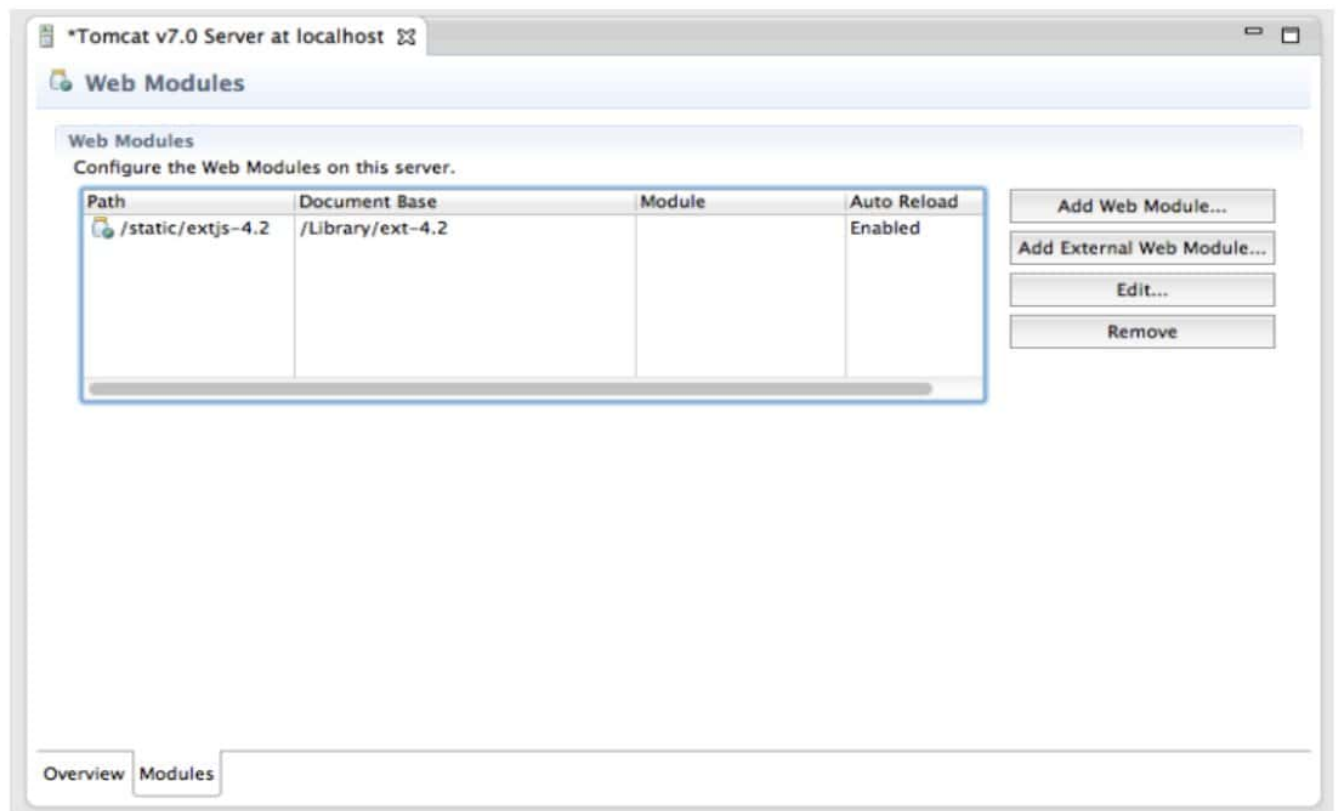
*Tomcat v7.0 Server at localhost

Web Modules

Web Modules

Configure the Web Modules on this server.

| Path | Document Base | Module | Auto Reload |
|---|---|---|---|
| /static/extjs-4.2 | /Library/ext-4.2 | | Enabled |

Add Web Module...

Add External Web Module...

Edit...

Remove

Overview Modules